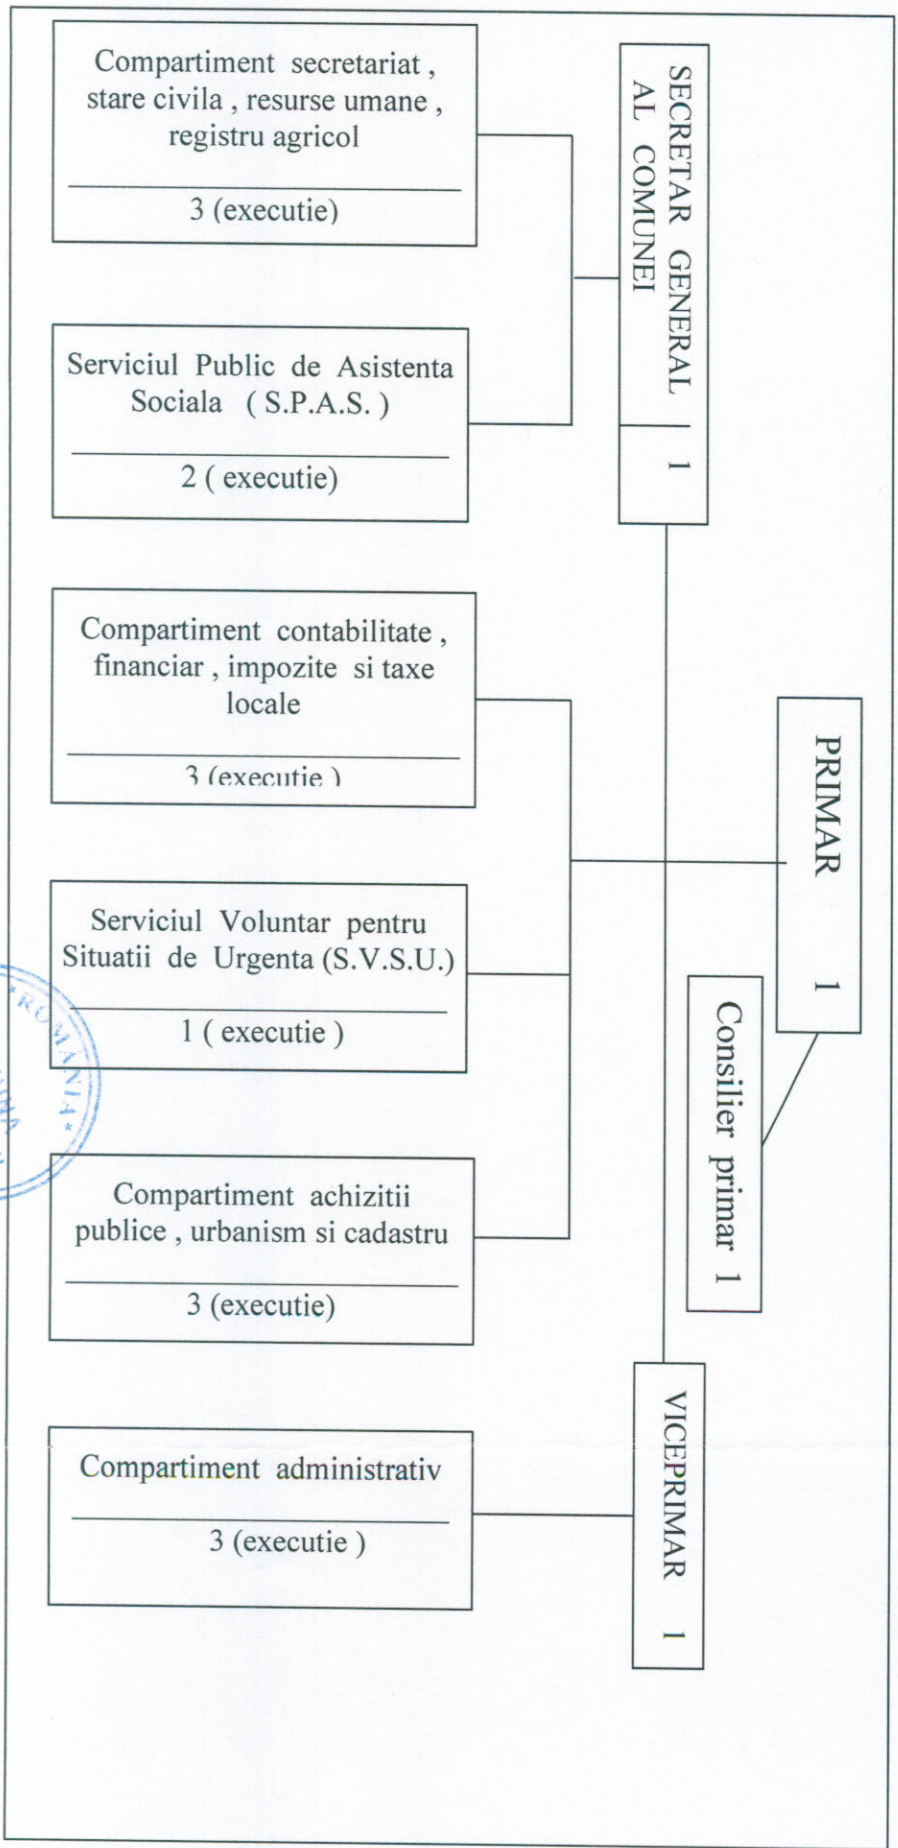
Compartiment secretariat , stare civila , resurse umane , registru agricol

3 (executie)

Serviciul Public de Asistenta Sociala ( S.P.A.S. )

2 ( executie)

SECRETAR GENERAL AL COMUNEI

1

Compartiment contabilitate , financiar , impozite si taxe locale

3 (executie )

PRIMAR

1

Serviciul Voluntar pentru Situatii de Urgenta (S.V.S.U.)

1 ( executie )

Consilier primar 1

Compartiment achizitii publice , urbanism si cadastru

3 (executie)

Compartiment administrativ

3 (executie )

VICEPRIMAR

1

ROMANIA